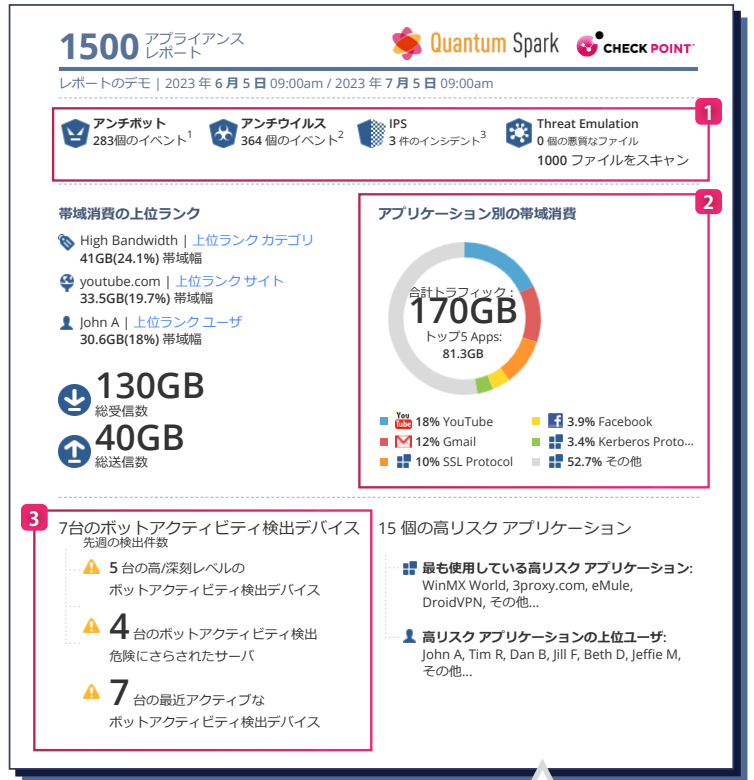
1500 アプライアンスレポート

Quantum Spark CHECK POINT

レポートのデモ | 2023 年 6 月 5 日 09:00am / 2023 年 7 月 5 日 09:00am

1

アンチボット
283個のイベント$^1$

アンチウイルス
364 個のイベント$^2$

IPS
3 件のインシデント$^3$

Threat Emulation
0 個の悪質なファイル
1000 ファイルをスキャン

帯域消費の上位ランク

High Bandwidth | 上位ランク カテゴリ
41GB(24.1%) 帯域幅

youtube.com | 上位ランク サイト
33.5GB(19.7%) 帯域幅

John A | 上位ランク ユーザ
30.6GB(18%) 帯域幅

130GB
総受信数

40GB
総送信数

2

アプリケーション別の帯域消費

合計トラフィック：
170GB
トップ5 Apps:
81.3GB

18% YouTube
3.9% Facebook
12% Gmail
3.4% Kerberos Proto...
10% SSL Protocol
52.7% その他

3

7台のボットアクティビティ検出デバイス
先週の検出件数

5 台の高/深刻レベルのボットアクティビティ検出デバイス

4 台のボットアクティビティ検出危険にさらされたサーバ

7 台の最近アクティブなボットアクティビティ検出デバイス

15 個の高リスク アプリケーション

最も使用している高リスク アプリケーション:
WinMX World, 3proxy.com, eMule, DroidVPN, その他...

高リスク アプリケーションの上位ユーザ:
John A, Tim R, Dan B, Jill F, Beth D, Jeffie M, その他...